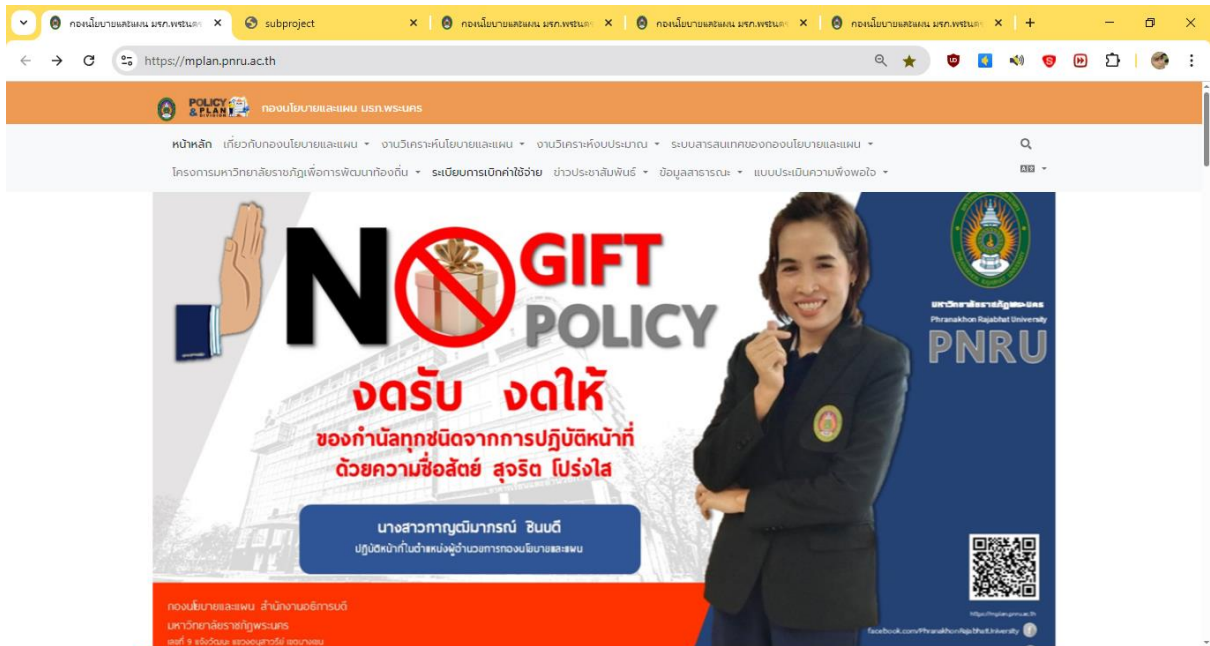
กองนโยบายและแผน มรภ.พระนคร ×
subproject ×
กองนโยบายและแผน มรภ.พระนคร ×
กองนโยบายและแผน มรภ.พระนคร ×
กองนโยบายและแผน มรภ.พระนคร ×

https://mplan.pnru.ac.th

POLICY & PLAN กองนโยบายและแผน มรภ.พระนคร

หน้าหลัก เกี่ยวกับกองนโยบายและแผน งานวิเคราะห์นโยบายและแผน งานวิเคราะห์งบประมาณ ระบบสารสนเทศของกองนโยบายและแผน
โครงการมหาวิทยาลัยราชภัฏเพื่อการพัฒนาท้องถิ่น ระเบียบการเบิกค่าใช้จ่าย ข่าวประชาสัมพันธ์ ข้อมูลสาธารณะ แบบประเมินความพึงพอใจ

NO GIFT POLICY

งดรับ งดให้

ของกำนัลทุกชนิดจากการปฏิบัติหน้าที่ ด้วยความซื่อสัตย์ สุจริต โปร่งใส

นางสาวกาญฒิมาภรณ์ ชินบดี
ปฏิบัติหน้าที่ในตำแหน่งผู้อำนวยการกองนโยบายและแผน

มหาวิทยาลัยราชภัฏพระนคร
Phranakhon Rajabhat University
PNRU

กองนโยบายและแผน สำนักงานอธิการบดี
มหาวิทยาลัยราชภัฏพระนคร
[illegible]

https://mplan.pnru.ac.th
facebook.com/PhranakhonRajabhatUniversity